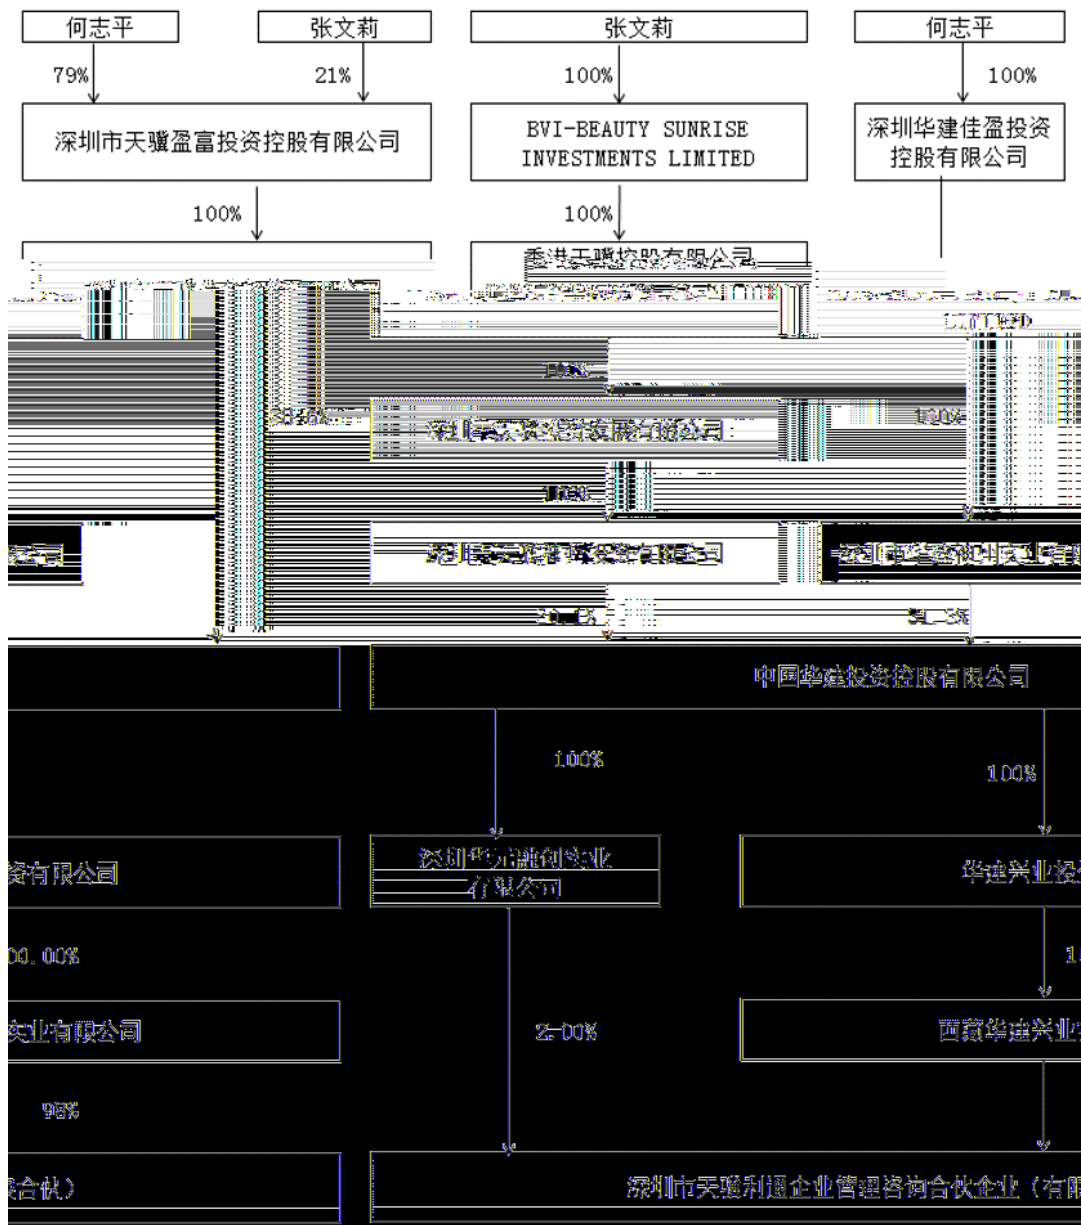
何志平
张文莉
79%
21%
深圳市天骥盈富投资控股有限公司
100%

张文莉
100%
BVI-BEAUTY SUNRISE INVESTMENTS LIMITED
100%
香港天骥控股有限公司

何志平
100%
深圳华建佳盈投资控股有限公司

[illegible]
LIMITED
100%
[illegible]
深圳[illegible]投资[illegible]有限公司
100%
100%
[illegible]公司
深圳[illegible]有限公司
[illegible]有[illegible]
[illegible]%
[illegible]%

中国华建投资控股有限公司
100%
100%
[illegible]资有限公司
深圳华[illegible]实业有限公司
华建兴业投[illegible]
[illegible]00.00%
1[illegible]
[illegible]实业有限公司
2.00%
西藏华建兴业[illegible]
98%
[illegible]合伙）
深圳市天骥利通企业管理咨询合伙企业（有限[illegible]